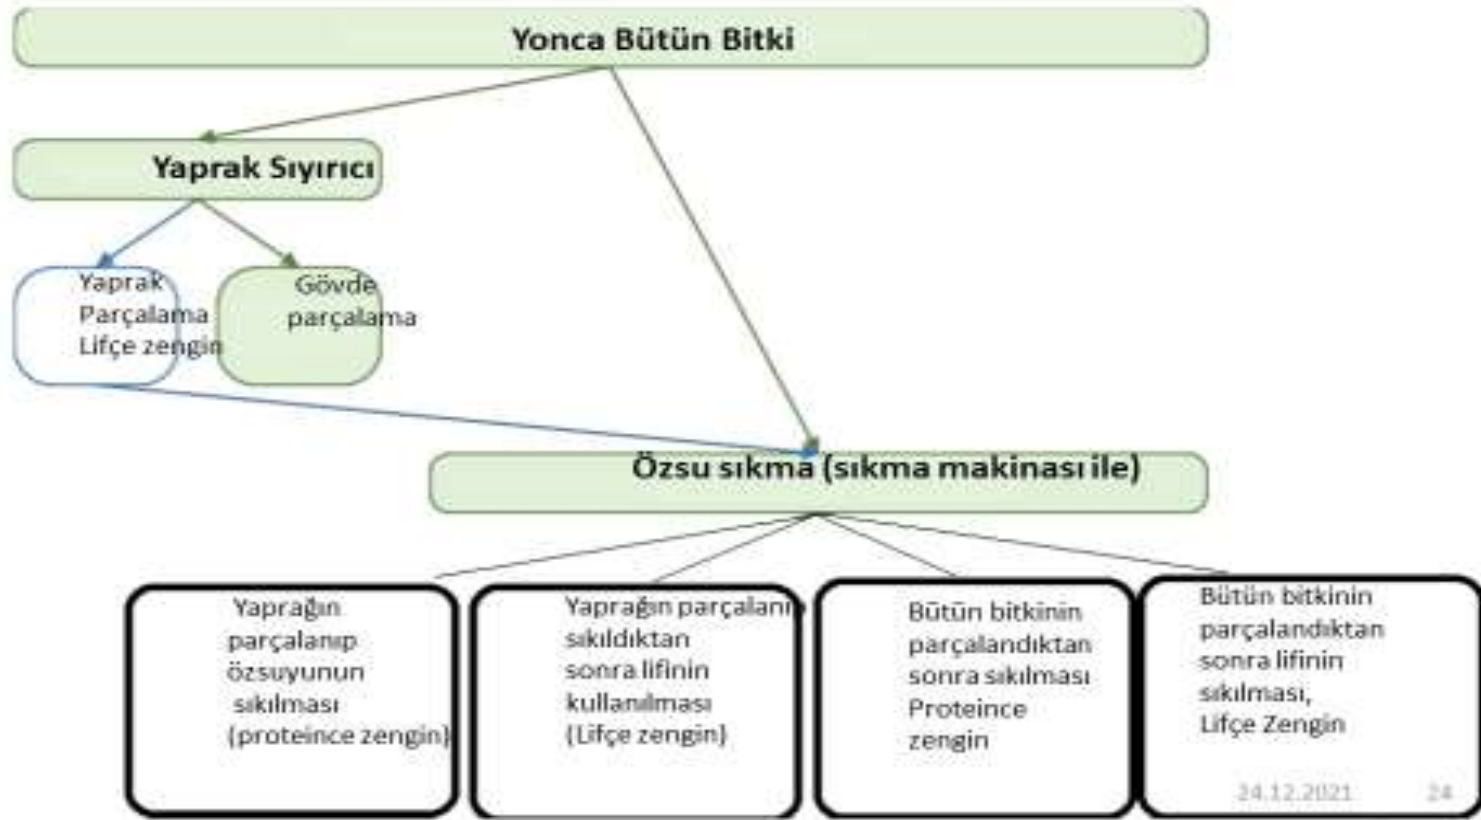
Yonca Bütün Bitki

Yaprak Sıyırıcı

Yaprak
Parçalama
Lifçe zengin

Gövde
parçalama

Özsu sıkma (sıkma makinası ile)

Yaprağın parçalanıp özsuyunun sıkılması (proteince zengin)

Yaprağın parçalanıp sıkıldıktan sonra lifinin kullanılması (Lifçe zengin)

Bütün bitkinin parçalandıktan sonra sıkılması Proteince zengin

Bütün bitkinin parçalandıktan sonra lifinin sıkılması, Lifçe Zengin

24.12.2021

24